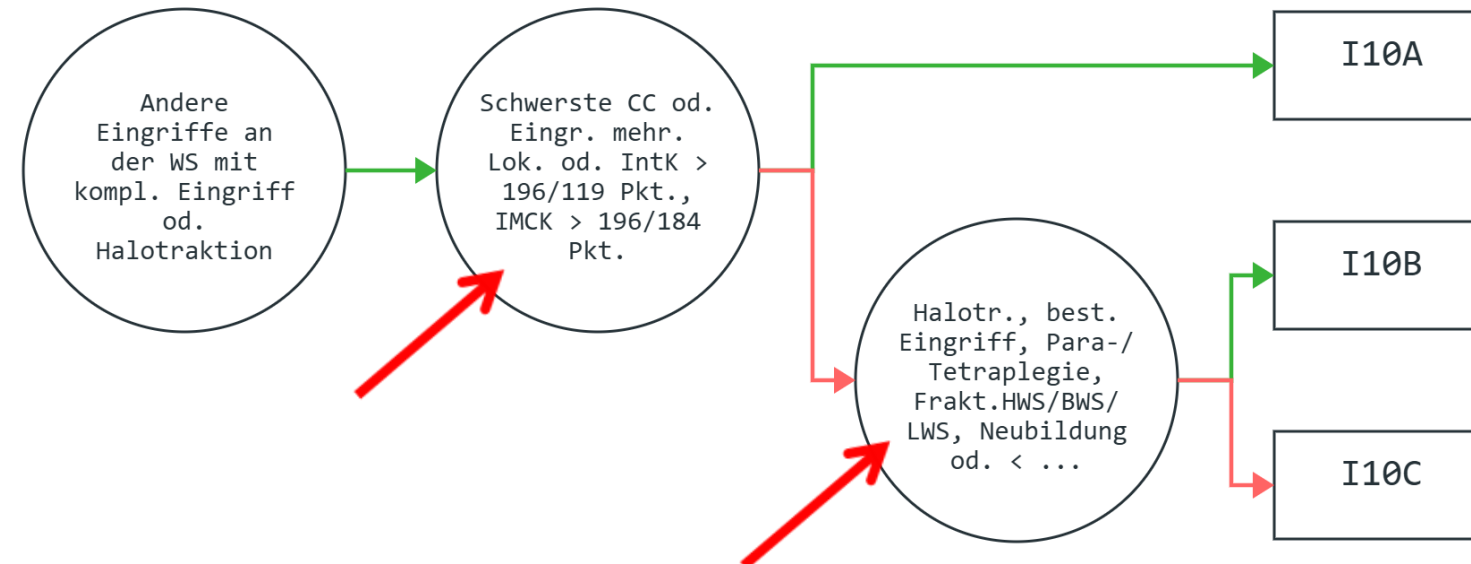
Andere Eingriffe an der WS mit kompl. Eingriff od. Halotraktion

Schwerste CC od. Eingr. mehr. Lok. od. IntK > 196/119 Pkt., IMCK > 196/184 Pkt.

I10A

Halotr., best. Eingriff, Para-/ Tetraplegie, Frakt.HWS/BWS/ LWS, Neubildung od. < ...

I10B

I10C